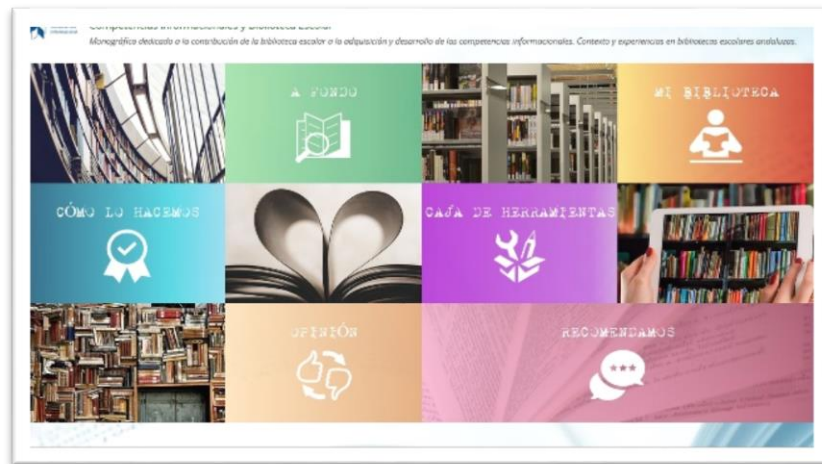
Competencias informacionales y Biblioteca Escolar

Monográfico dedicado a la construcción de la biblioteca escolar o la adquisición y desarrollo de las competencias informacionales. Contexto y experiencias en bibliotecas escolares andaluzas.

A FONDO

MI BIBLIOTECA

CÓMO LO HACEMOS

CAJA DE HERRAMIENTAS

OPINIÓN

RECOMENDAMOS